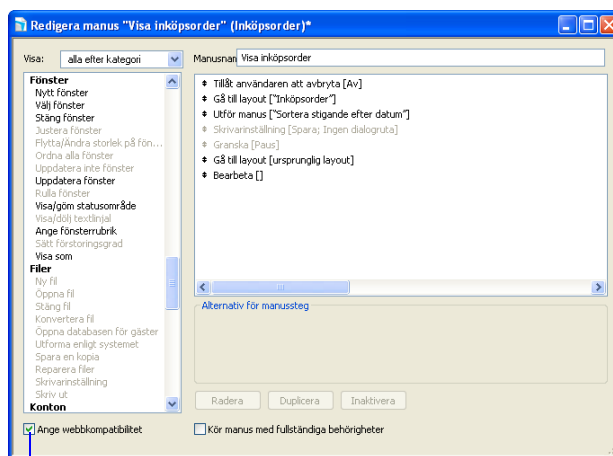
Redigera manus "Visa inköpsorder" (Inköpsorder)*

Visa: alla efter kategori

Manusnan Visa inköpsorder

Fönster
Nytt fönster
Välj fönster
Stäng fönster
Justera fönster
Flytta/Ändra storlek på fön...
Ordna alla fönster
Uppdatera inte fönster
Uppdatera fönster
Rulla fönster
Visa/göm statusområde
Visa/dölj textlinjal
Ange fönsterrubrik
Sätt förstoringsgrad
Visa som
Filer
Ny fil
Öppna fil
Stäng fil
Konvertera fil
Öppna databasen för gäster
Utforma enligt systemet
Spara en kopia
Reparera filer
Skrivarinställning
Skriv ut
Konton

Tillåt användaren att avbryta [Av]
Gå till layout ["Inköpsorder"]
Utför manus ["Sortera stigande efter datum"]
Skrivarinställning [Spara; Ingen dialogruta]
Granska [Paus]
Gå till layout [ursprunglig layout]
Bearbeta []

Alternativ för manussteg

Radera Duplicera Inaktivera

Ange webbkompatibilitet

Kör manus med fullständiga behörigheter